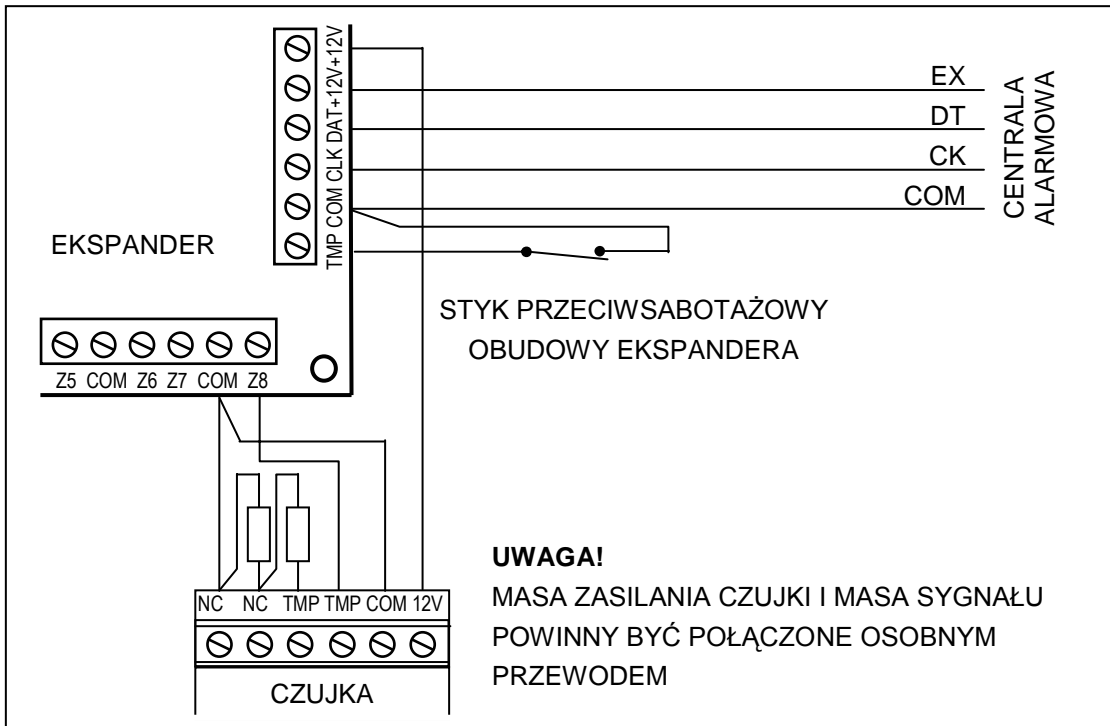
TMP COM CLK DAT +12V +12V

EX

DT

CK

COM

CENTRALA ALARMOWA

EKSPANDER

STYK PRZECIWSABOTAŻOWY OBUDOWY EKSPANDERA

Z5 COM Z6 Z7 COM Z8

NC NC TMP TMP COM 12V

CZUJKA

**UWAGA!**
MASA ZASILANIA CZUJKI I MASA SYGNAŁU POWINNY BYĆ POŁĄCZONE OSOBNYM PRZEWODEM